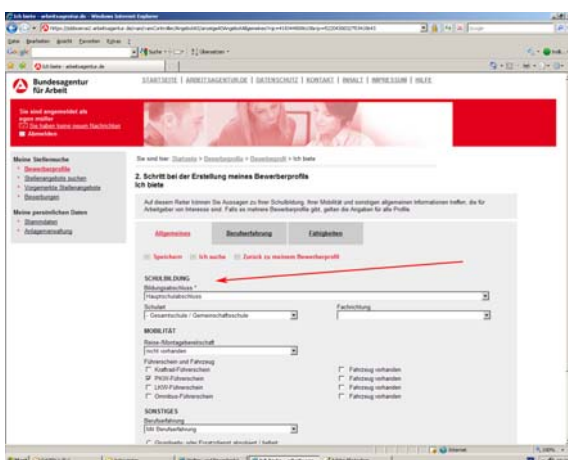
Ich biete - arbeitsagentur.de - Windows Internet Explorer

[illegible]

Datei Bearbeiten Ansicht Favoriten Extras ?

Google

Ich biete - arbeitsagentur.de

Bundesagentur für Arbeit

STARTSEITE | ARBEITSAGENTUR.DE | DATENSCHUTZ | KONTAKT | INHALT | IMPRESSUM | HILFE

Sie sind angemeldet als
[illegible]
Sie haben keine neuen Nachrichten
Abmelden

Meine Stellensuche
Bewerberprofile
Stellenangebote suchen
Vorgemerkte Stellenangebote
Bewerbungen

Meine persönlichen Daten
Stammdaten
Anlagenverwaltung

Sie sind hier: Startseite > Bewerberprofile > Bewerberprofil > Ich biete

2. Schritt bei der Erstellung meines Bewerberprofils
Ich biete

Auf diesem Reiter können Sie Aussagen zu Ihrer Schulbildung, Ihrer Mobilität und sonstigen allgemeinen Informationen treffen, die für Arbeitgeber von Interesse sind. Falls es mehrere Bewerberprofile gibt, gelten die Angaben für alle Profile.

Allgemeines | Berufserfahrung | Fähigkeiten

Speichern | Ich suche | Zurück zu meinem Bewerberprofil

SCHULBILDUNG
Bildungsabschluss *
Hauptschulabschluss
Schulart | Fachrichtung
- Gesamtschule / Gemeinschaftsschule

MOBILITÄT
Reise-/Montagebereitschaft
nicht vorhanden
Führerschein und Fahrzeug
Kraftrad-Führerschein | Fahrzeug vorhanden
PKW-Führerschein | Fahrzeug vorhanden
LKW-Führerschein | Fahrzeug vorhanden
Omnibus-Führerschein | Fahrzeug vorhanden

SONSTIGES
Berufserfahrung
Mit Berufserfahrung
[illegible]

Internet
100%